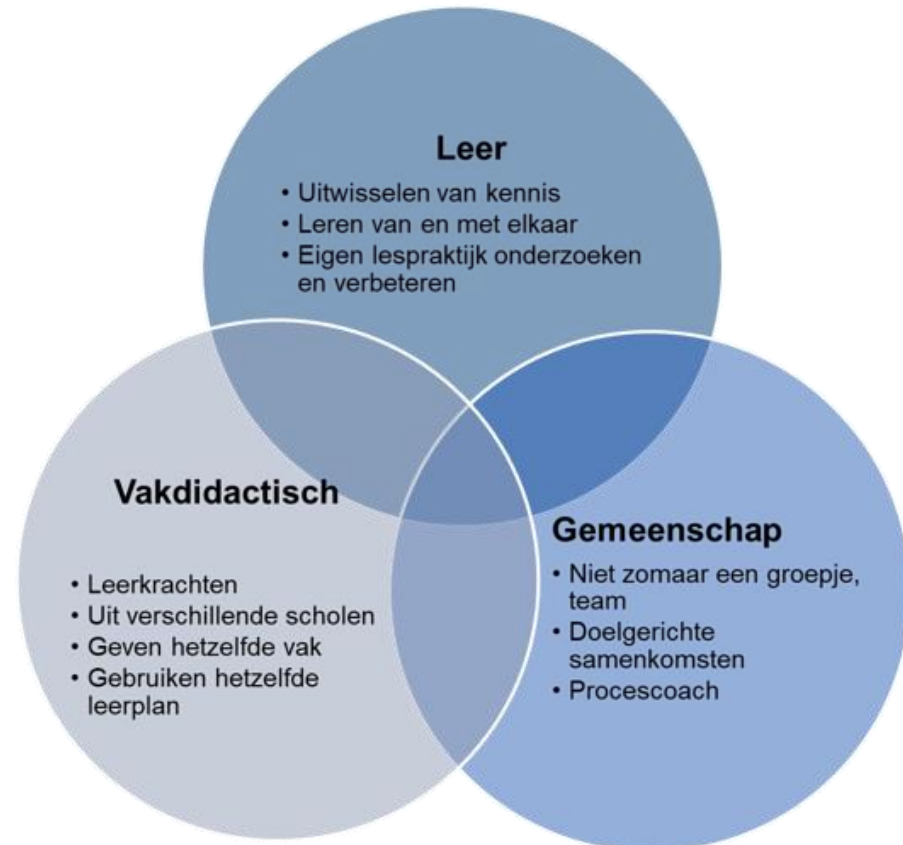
Leer

• Uitwisselen van kennis
• Leren van en met elkaar
• Eigen lespraktijk onderzoeken en verbeteren

Vakdidactisch

• Leerkrachten
• Uit verschillende scholen
• Geven hetzelfde vak
• Gebruiken hetzelfde leerplan

Gemeenschap

• Niet zomaar een groepje, team
• Doelgerichte samenkomsten
• Procescoach